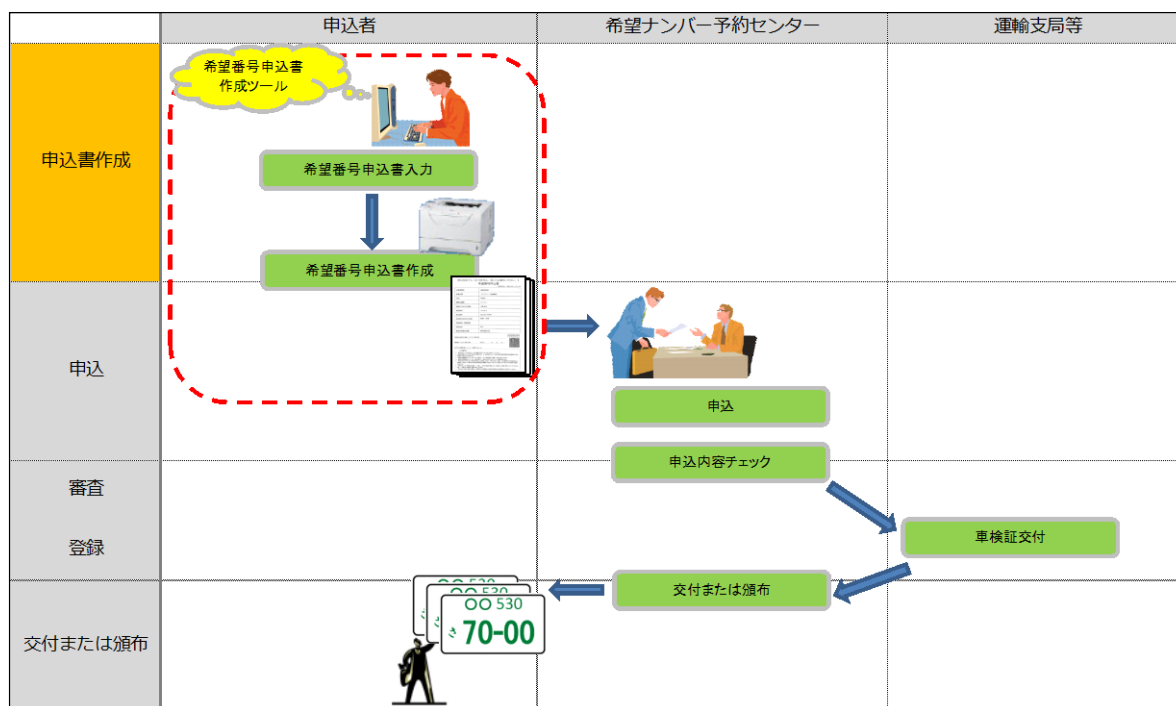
| | 申込者 | 希望ナンバー予約センター | 運輸支局等 |
|---|---|---|---|
| 申込書作成 | 希望番号申込書作成ツール<br>希望番号申込書入力<br>希望番号申込書作成 | | |
| 申込 | | 申込 | |
| 審査<br>登録 | | 申込内容チェック | 車検証交付 |
| 交付または頒布 | ○○ 530<br>○○ 530<br>○○ 530<br>さ 70-00 | 交付または頒布 | |